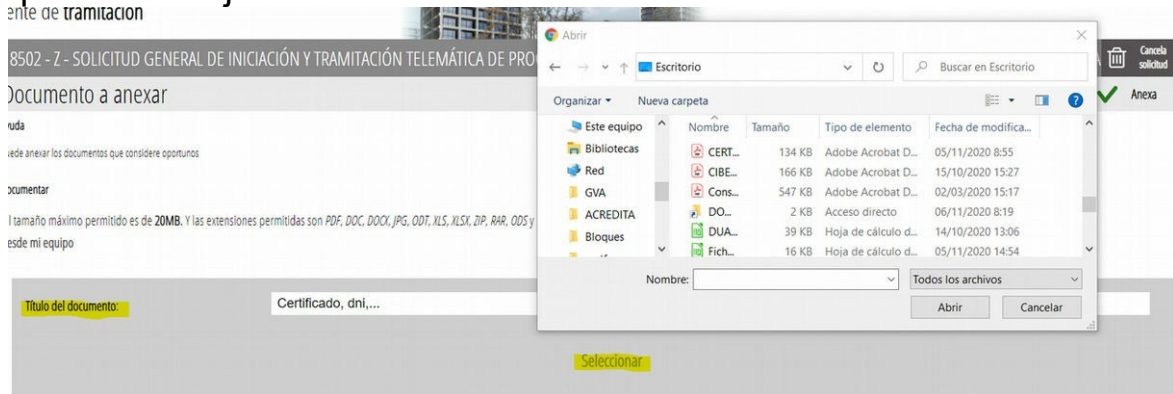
ente de tramitación

8502 - Z - SOLICITUD GENERAL DE INICIACIÓN Y TRAMITACIÓN TELEMÁTICA DE PRO

Documento a anexar

yuda

uede anexar los documentos que considere oportunos

ocumentar

l tamaño máximo permitido es de 20MB. Y las extensiones permitidas son PDF, DOC, DOCX, JPG, ODT, XLS, XLSX, ZIP, RAR, ODS y

esde mi equipo

Título del documento:

Certificado, dni,...

Seleccionar

Cancela solicitud

Anexa

Abrir

Escritorio

Buscar en Escritorio

Organizar ▾

Nueva carpeta

Este equipo

Bibliotecas

Red

GVA

ACREDITA

Bloques

| Nombre | Tamaño | Tipo de elemento | Fecha de modifica... |
|---|---|---|---|
| CERT... | 134 KB | Adobe Acrobat D... | 05/11/2020 8:55 |
| CIBE... | 166 KB | Adobe Acrobat D... | 15/10/2020 15:27 |
| Cons... | 547 KB | Adobe Acrobat D... | 02/03/2020 15:17 |
| DO... | 2 KB | Acceso directo | 06/11/2020 8:19 |
| DUA... | 39 KB | Hoja de cálculo d... | 14/10/2020 13:06 |
| Fich... | 16 KB | Hoja de cálculo d... | 05/11/2020 14:54 |

Nombre:

Todos los archivos

Abrir

Cancelar